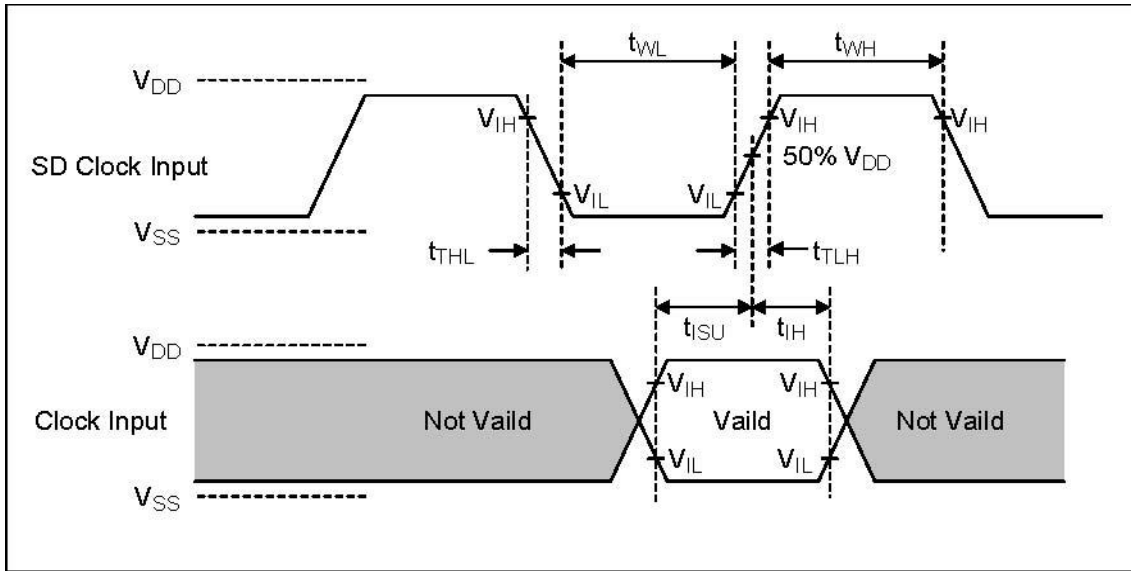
$t_{WL}$

$t_{WH}$

$V_{DD}$

$V_{IH}$

$V_{IH}$

$V_{IH}$

SD Clock Input

50% $V_{DD}$

$V_{IL}$

$V_{IL}$

$V_{SS}$

$t_{THL}$

$t_{TLH}$

$t_{ISU}$

$t_{IH}$

$V_{DD}$

$V_{IH}$

$V_{IH}$

Clock Input

Not Vaild

Vaild

Not Vaild

$V_{IL}$

$V_{IL}$

$V_{SS}$